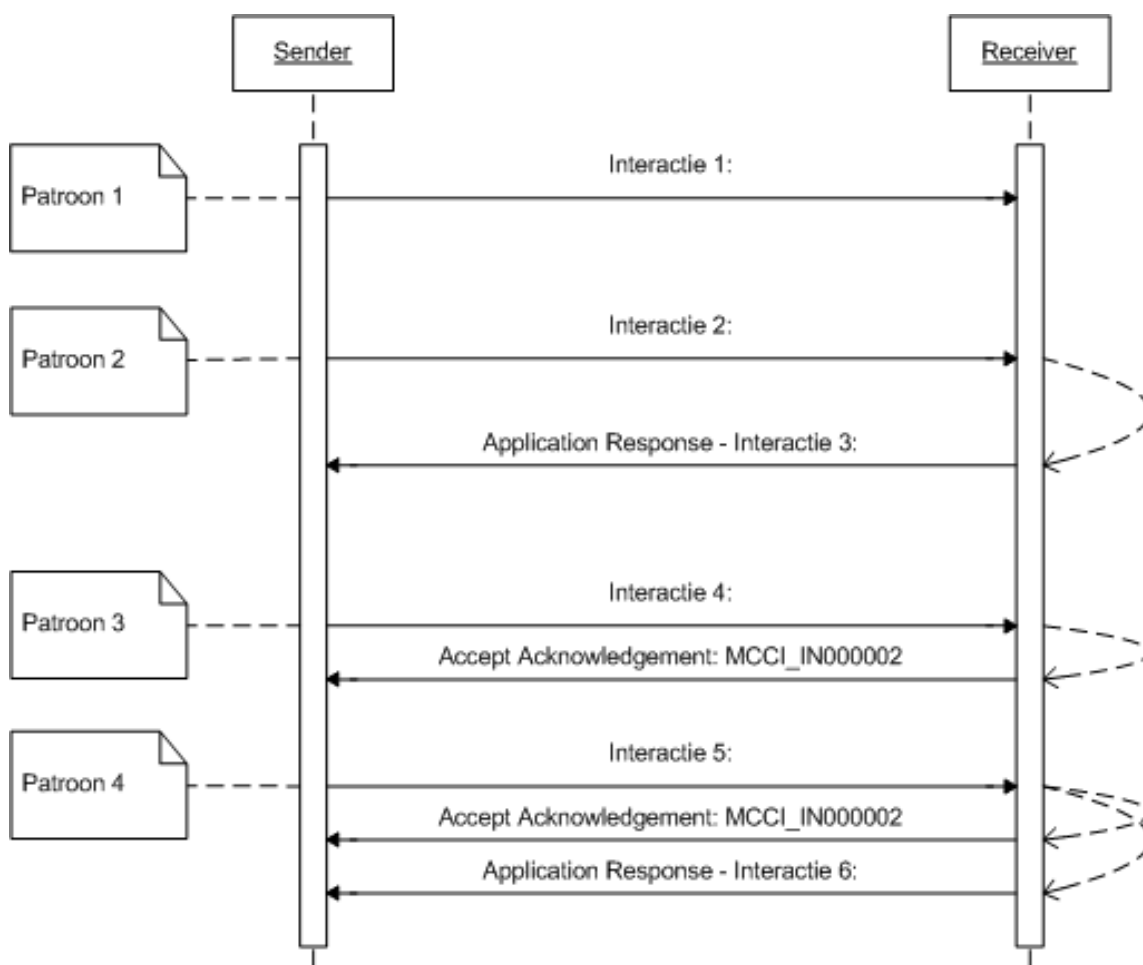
Sender

Receiver

Patroon 1

Interactie 1:

Patroon 2

Interactie 2:

Application Response - Interactie 3:

Patroon 3

Interactie 4:

Accept Acknowledgement: MCCI_IN000002

Patroon 4

Interactie 5:

Accept Acknowledgement: MCCI_IN000002

Application Response - Interactie 6: